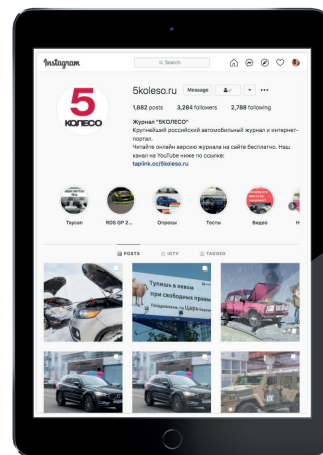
Instagram

Search

5koleso.ru Message

1,882 posts 3,284 followers 2,788 following

5 КОЛЕСО

Журнал "5КОЛЕСО"
Крупнейший российский автомобильный журнал и интернет-портал.
Читайте онлайн версию журнала на сайте бесплатно. Наш канал на YouTube ниже по ссылке:
taplink.cc/5koleso.ru

Taycan RDS GP 2... Опросы Тесты Видео

POSTS IGTV TAGGED

Тупишь в левом при свободных правых... Царь